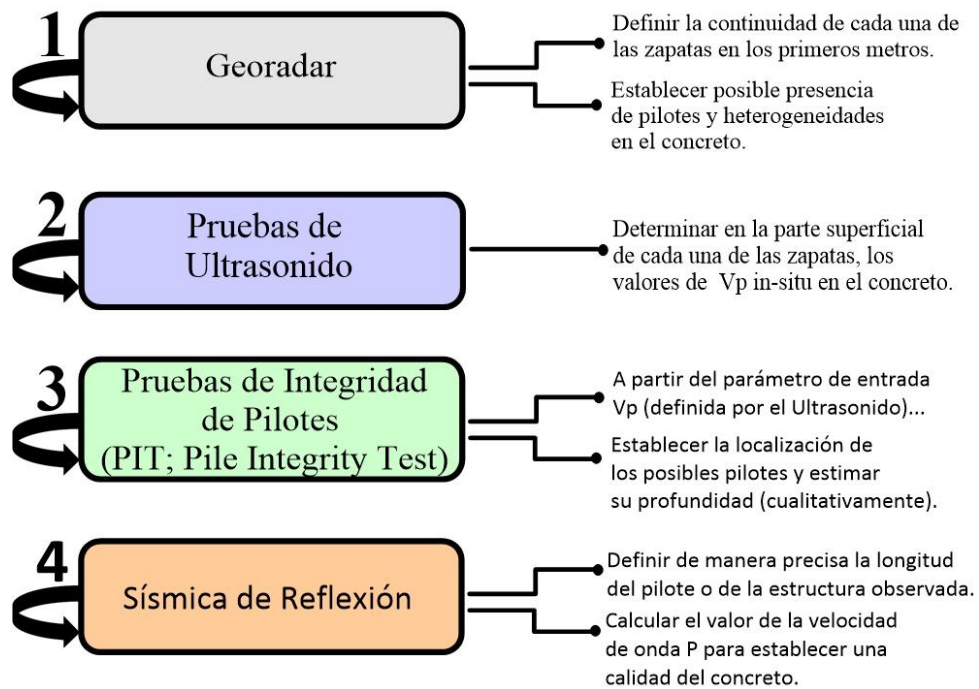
1

Georadar

Definir la continuidad de cada una de las zapatas en los primeros metros.

Establecer posible presencia de pilotes y heterogeneidades en el concreto.

2

Pruebas de Ultrasonido

Determinar en la parte superficial de cada una de las zapatas, los valores de Vp in-situ en el concreto.

3

Pruebas de Integridad de Pilotes (PIT; Pile Integrity Test)

A partir del parámetro de entrada Vp (definida por el Ultrasonido)...

Establecer la localización de los posibles pilotes y estimar su profundidad (cualitativamente).

4

Sísmica de Reflexión

Definir de manera precisa la longitud del pilote o de la estructura observada.

Calcular el valor de la velocidad de onda P para establecer una calidad del concreto.